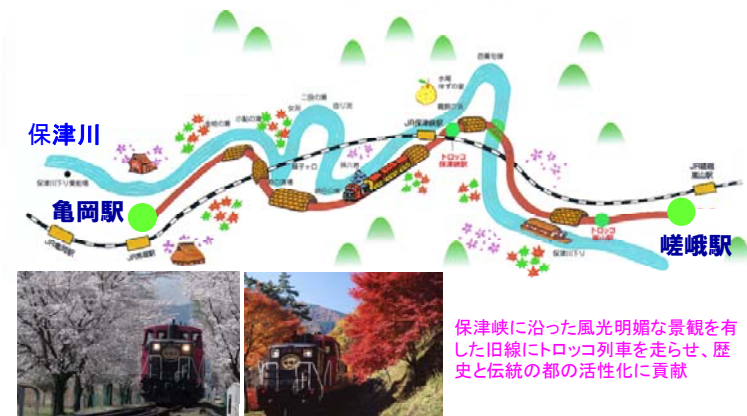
保津川

亀岡駅

嵯峨駅

保津川下り乗船場

JR亀岡駅

JR馬堀駅

トロッコ保津峡駅

JR保津峡駅

トロッコ嵐山駅

JR嵯峨嵐山駅

保津川下り

保津峡に沿った風光明媚な景観を有した旧線にトロッコ列車を走らせ、歴史と伝統の都の活性化に貢献